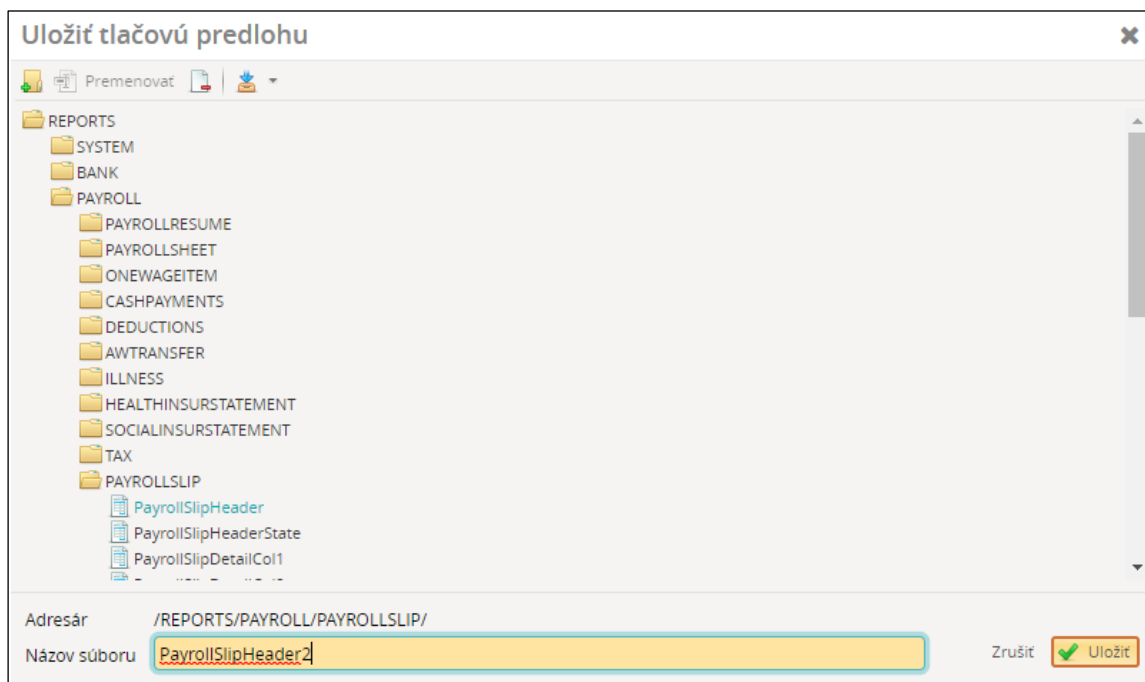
Uložiť tlačovú predlohu

Premenovať

REPORTS
SYSTEM
BANK
PAYROLL
PAYROLLRESUME
PAYROLLSHEET
ONEWAGEITEM
CASHPAYMENTS
DEDUCTIONS
AWTRANSFER
ILLNESS
HEALTHINSURSTATEMENT
SOCIALINSURSTATEMENT
TAX
PAYROLLSLIP
PayrollSlipHeader
PayrollSlipHeaderState
PayrollSlipDetailCol1
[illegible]

Adresár /REPORTS/PAYROLL/PAYROLLSLIP/
Názov súboru PayrollSlipHeader2

Zrušiť Uložiť